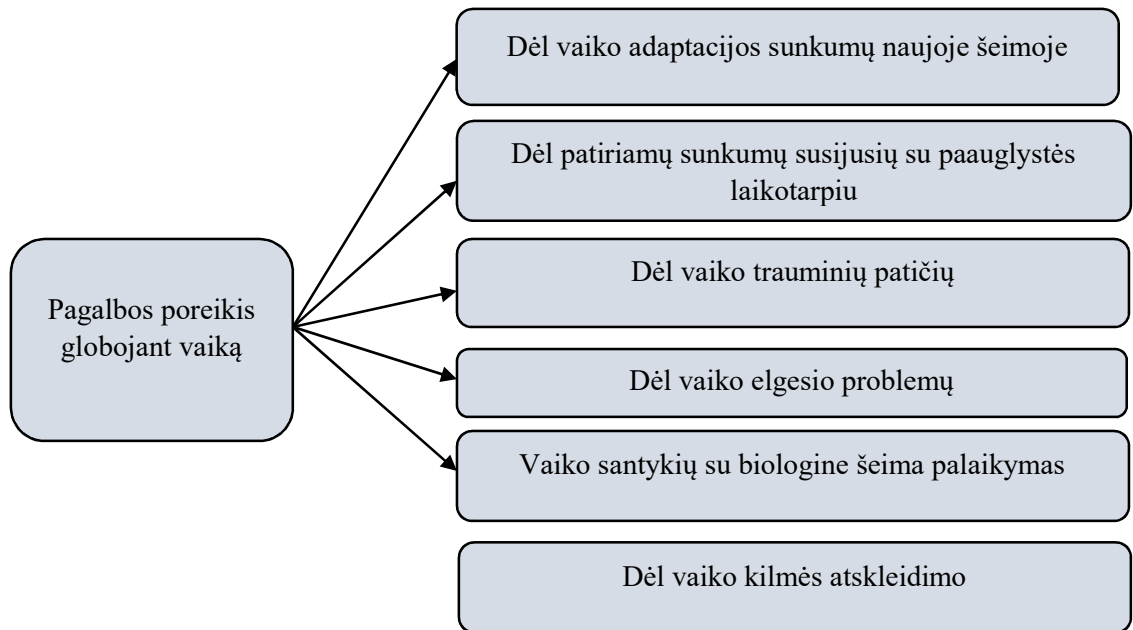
Pagalbos poreikis globojant vaiką

Dėl vaiko adaptacijos sunkumų naujoje šeimoje

Dėl patiriamų sunkumų susijusių su paauglystės laikotarpiu

Dėl vaiko trauminių patičių

Dėl vaiko elgesio problemų

Vaiko santykių su biologine šeima palaikymas

Dėl vaiko kilmės atskleidimo